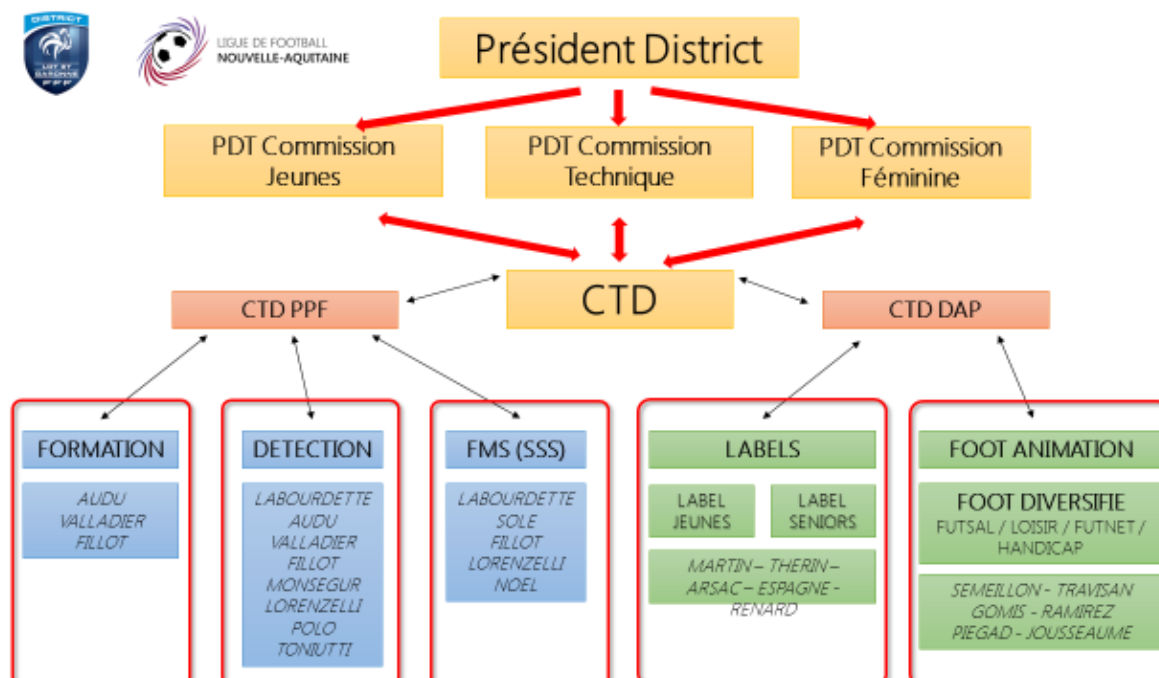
DISTRICT
LOT ET GARONNE
FFF

LIGUE DE FOOTBALL
NOUVELLE-AQUITAINE

Président District

PDT Commission Jeunes

PDT Commission Technique

PDT Commission Féminine

CTD

CTD PPF

CTD DAP

FORMATION

AUDU
VALLADIER
FILLOT

DETECTION

LABOURDETTE
AUDU
VALLADIER
FILLOT
MONSEGUR
LORENZELLI
POLO
TONIUTTI

FMS (SSS)

LABOURDETTE
SOLE
FILLOT
LORENZELLI
NOEL

LABELS

LABEL JEUNES

LABEL SENIORS

MARTIN – THERIN – ARSAC – ESPAGNE - RENARD

FOOT ANIMATION

FOOT DIVERSIFIE
FUTSAL / LOISIR / FUTNET / HANDICAP

SEMEILLON - TRAVISAN
GOMIS - RAMIREZ
PIEGAD - JOUSSEAUME